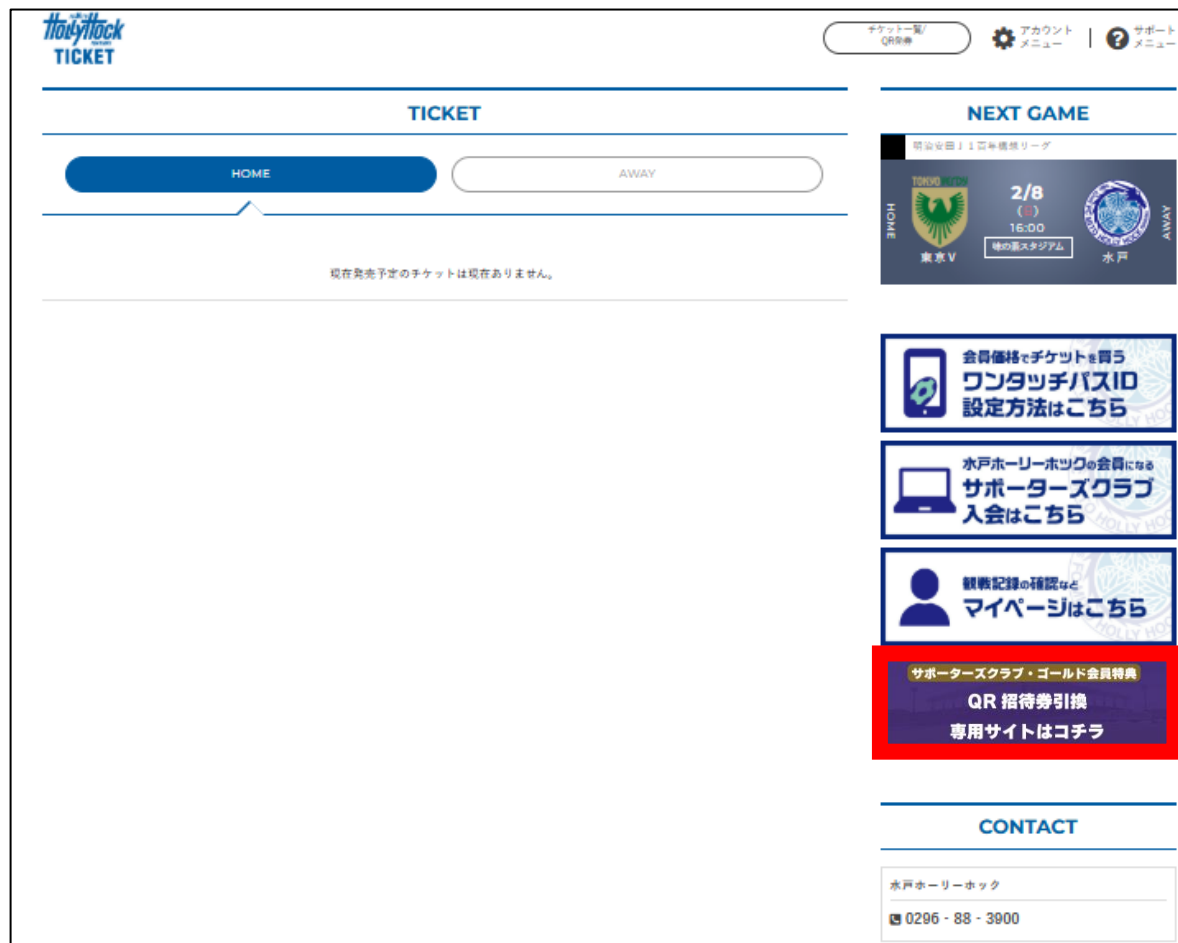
HollyHock TICKET

チケット一覧/QR発券

アカウントメニュー

サポートメニュー

TICKET

HOME

AWAY

現在発売予定のチケットは現在ありません。

NEXT GAME

明治安田 J 1 百年構想リーグ

HOME

TOKYO VERDY

2/8
(日)
16:00
味の素スタジアム

AWAY

東京V

水戸

会員価格でチケットを買う
ワンタッチパスID
設定方法はこちら

水戸ホーリーホックの会員になる
サポーターズクラブ
入会はこちら

観戦記録の確認など
マイページはこちら

サポーターズクラブ・ゴールド会員特典
QR 招待券引換
専用サイトはコチラ

CONTACT

水戸ホーリーホック

0296 - 88 - 3900